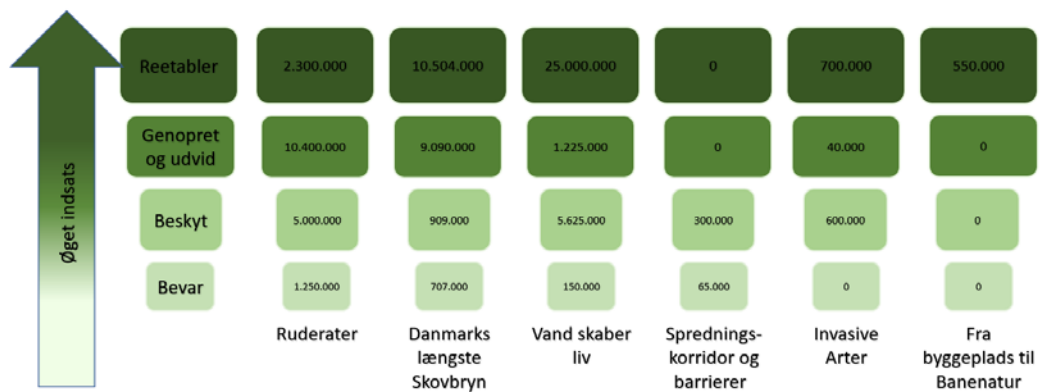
Øget indsats

| | Ruderater | Danmarks længste Skovbryn | Vand skaber liv | Spredningskorridor og barrierer | Invasive Arter | Fra byggeplads til Banenatur |
|---|---|---|---|---|---|---|
| Reetabler | 2.300.000 | 10.504.000 | 25.000.000 | 0 | 700.000 | 550.000 |
| Genopret og udvid | 10.400.000 | 9.090.000 | 1.225.000 | 0 | 40.000 | 0 |
| Beskyt | 5.000.000 | 909.000 | 5.625.000 | 300.000 | 600.000 | 0 |
| Bevar | 1.250.000 | 707.000 | 150.000 | 65.000 | 0 | 0 |